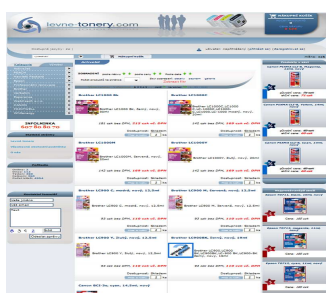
levne-tonery.com

Hledat

Brother LC1000 Bk

Brother LC1000Y

Brother LC1000M

Brother LC1000C

Brother LC900 C, modrá, cca 14,5ml

Brother LC900 M, červená, cca 14,5ml

Brother LC900 Y, žlutá, cca 14,5ml

Brother LC900Bk, černá, 19ml

INFOLINKA
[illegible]

Dostupnost: Skladem

Dostupnost: Skladem

Dostupnost: Skladem

Dostupnost: Skladem

Dostupnost: Skladem

Dostupnost: Skladem

Dostupnost: Skladem

Dostupnost: Skladem

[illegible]